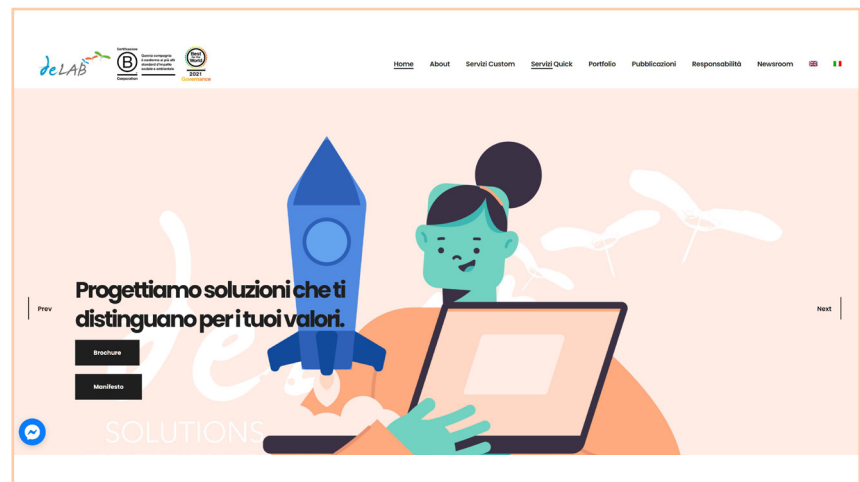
deLAB

Certificazione
Questa compagnia è conforme ai più alti standard di impatto sociale e ambientale
Corporation

Best for the World
2021
Governance

Home About Servizi Custom Servizi Quick Portfolio Pubblicazioni Responsabilità Newsroom

Prev

Progettiamo soluzioni che ti distinguano per i tuoi valori.

Brochure

Manifesto

Next

SOLUTIONS